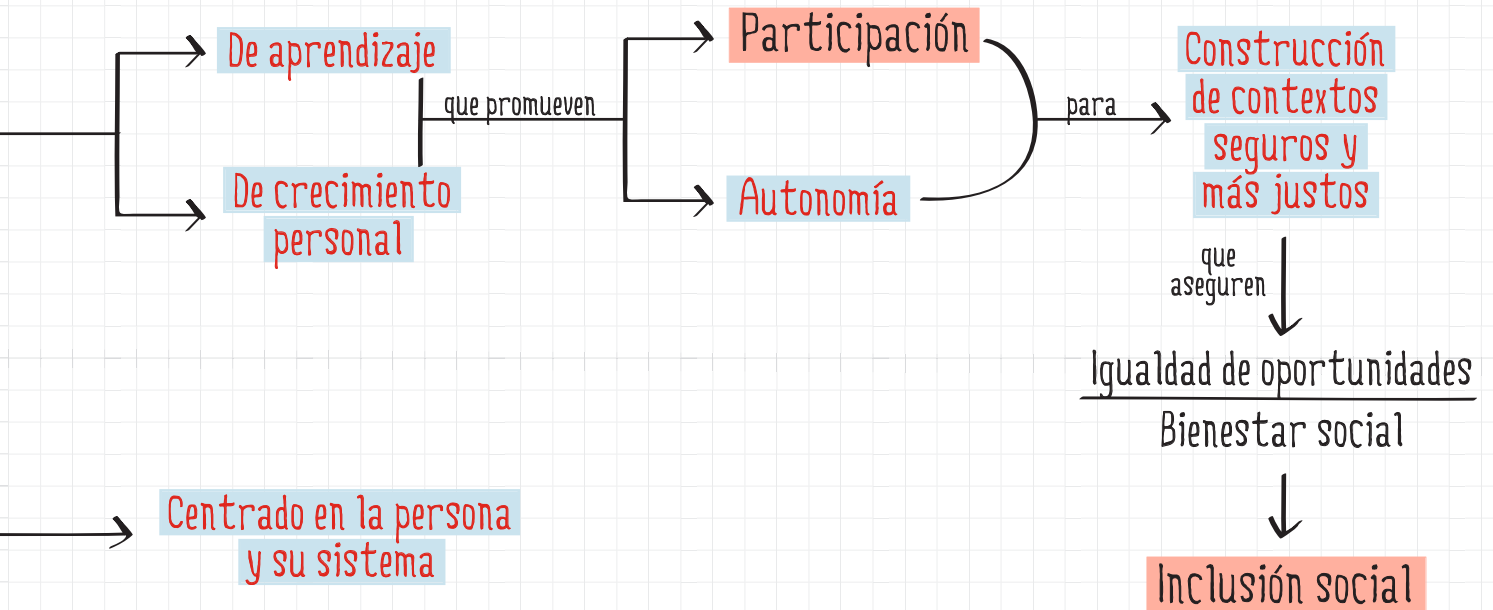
De aprendizaje

De crecimiento personal

que promueven

Participación

Autonomía

para

Construcción de contextos seguros y más justos

que aseguren

Igualdad de oportunidades

Bienestar social

Inclusión social

Centrado en la persona y su sistema